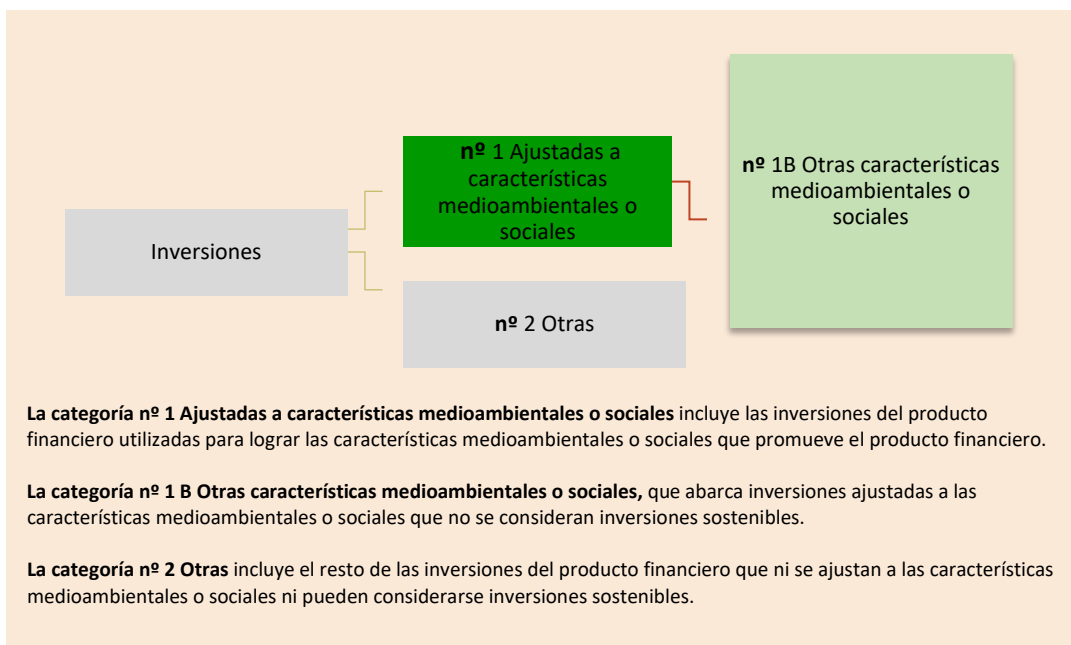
Inversiones

nº 1 Ajustadas a características medioambientales o sociales

nº 1B Otras características medioambientales o sociales

nº 2 Otras

La categoría nº 1 Ajustadas a características medioambientales o sociales incluye las inversiones del producto financiero utilizadas para lograr las características medioambientales o sociales que promueve el producto financiero.

La categoría nº 1 B Otras características medioambientales o sociales, que abarca inversiones ajustadas a las características medioambientales o sociales que no se consideran inversiones sostenibles.

La categoría nº 2 Otras incluye el resto de las inversiones del producto financiero que ni se ajustan a las características medioambientales o sociales ni pueden considerarse inversiones sostenibles.